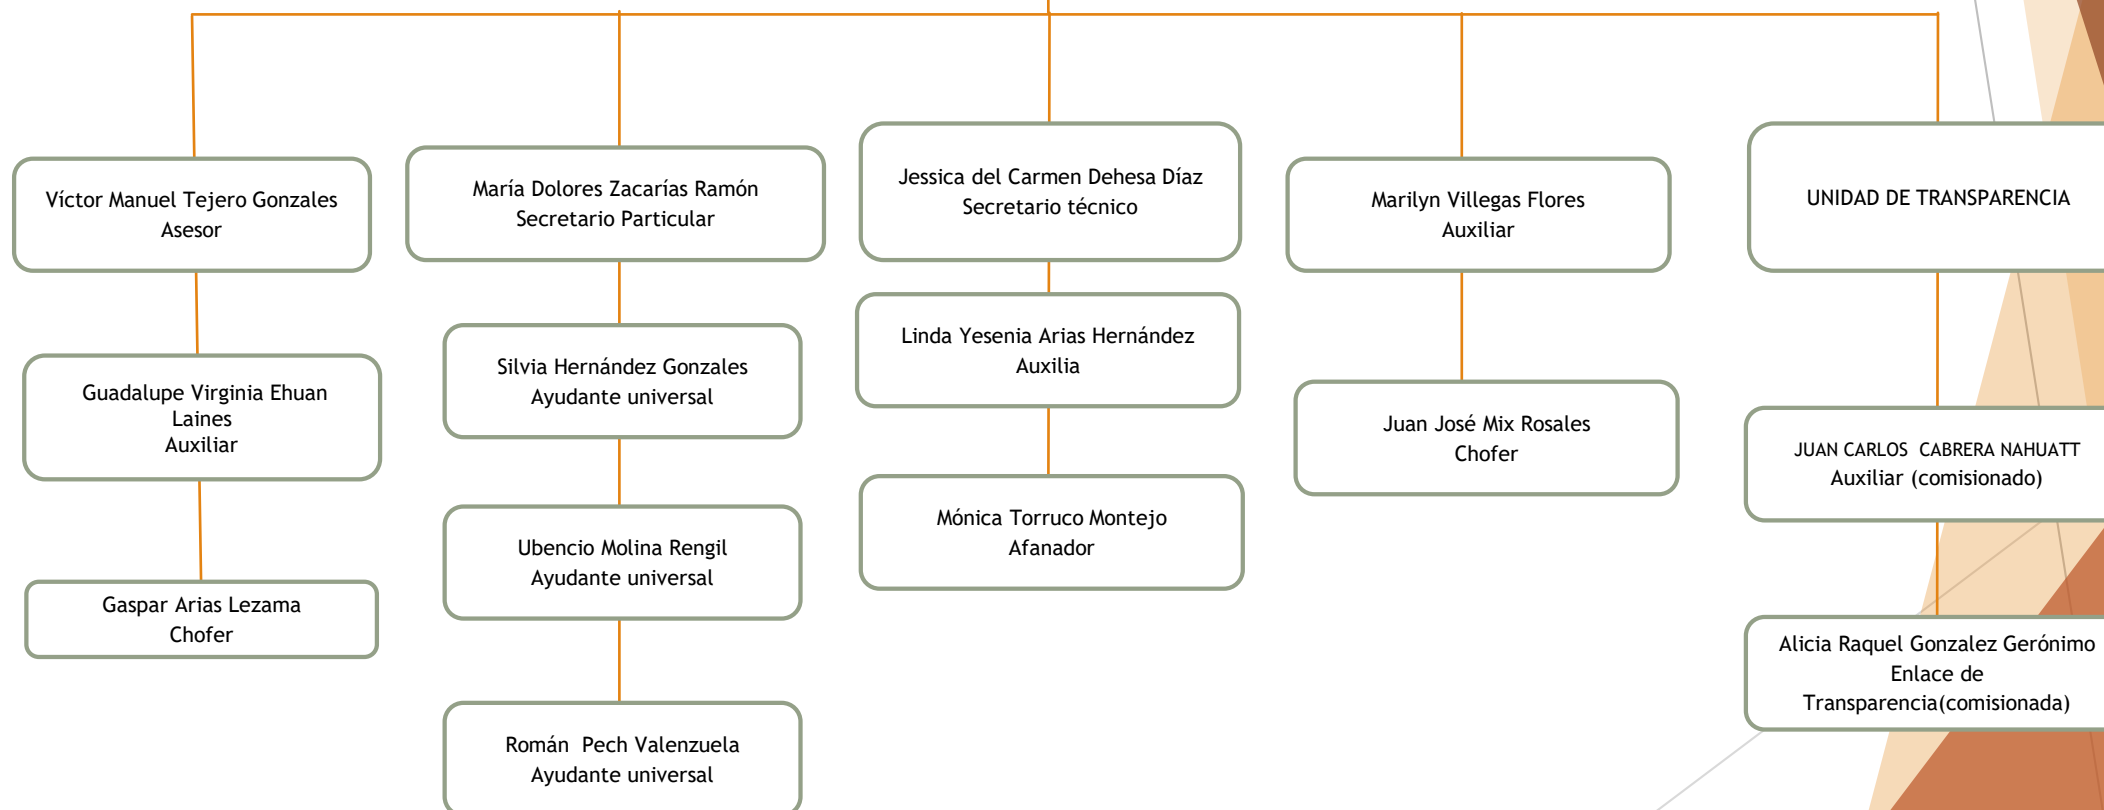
Víctor Manuel Tejero Gonzales
Asesor

Guadalupe Virginia Ehuan Laines
Auxiliar

Gaspar Arias Lezama
Chofer

María Dolores Zacarías Ramón
Secretario Particular

Silvia Hernández Gonzales
Ayudante universal

Ubencio Molina Rengil
Ayudante universal

Román Pech Valenzuela
Ayudante universal

Jessica del Carmen Dehesa Díaz
Secretario técnico

Linda Yesenia Arias Hernández
Auxilia

Mónica Torruco Montejo
Afanador

Marilyn Villegas Flores
Auxiliar

Juan José Mix Rosales
Chofer

UNIDAD DE TRANSPARENCIA

JUAN CARLOS CABRERA NAHUATT
Auxiliar (comisionado)

Alicia Raquel Gonzalez Gerónimo
Enlace de Transparencia(comisionada)